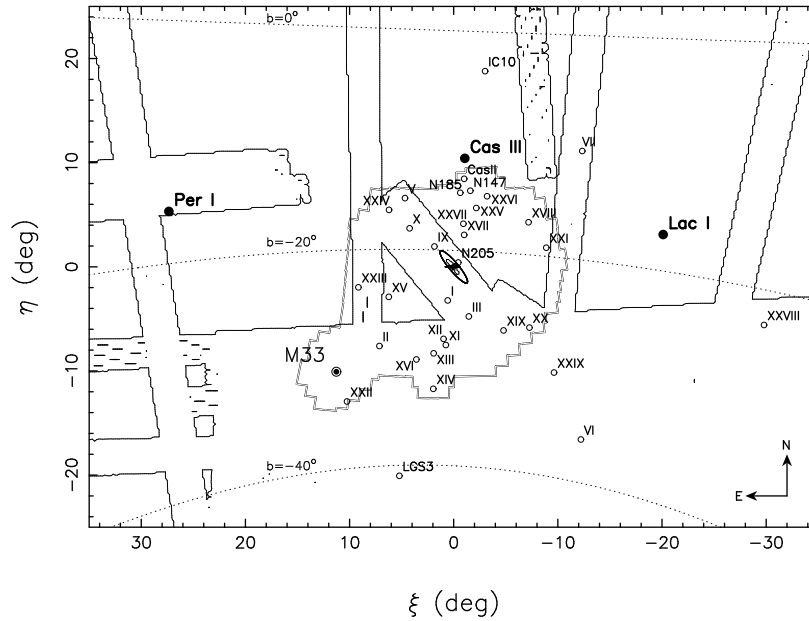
b=0°

IC10

Cas III

CasII

VII

N185

N147

XXVI

Per I

XXIV

V

XXVII

XXV

XVIII

XVII

Lac I

IX

XXI

b=-20°

N205

XXIII

XV

I

III

I

XII

XI

XIX

XX

II

XXVIII

M33

XIII

XVI

XXIX

XIV

XXII

VI

b=-40°

LGS3

N

E

20

10

0

−10

−20

$\eta$ (deg)

30

20

10

0

−10

−20

−30

$\xi$ (deg)